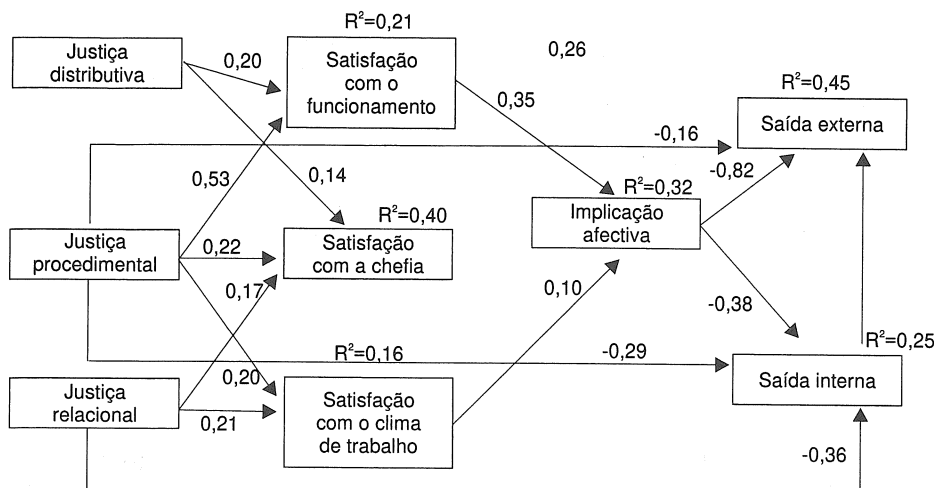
Justiça distributiva

$R^2$=0,21

Satisfação com o funcionamento

0,20

0,26

0,35

$R^2$=0,45

Saída externa

-0,16

0,53

0,14

$R^2$=0,32

-0,82

$R^2$=0,40

Implicação afectiva

Justiça procedimental

0,22

Satisfação com a chefia

0,17

0,10

-0,38

$R^2$=0,16

-0,29

$R^2$=0,25

0,20

Saída interna

Justiça relacional

0,21

Satisfação com o clima de trabalho

-0,36